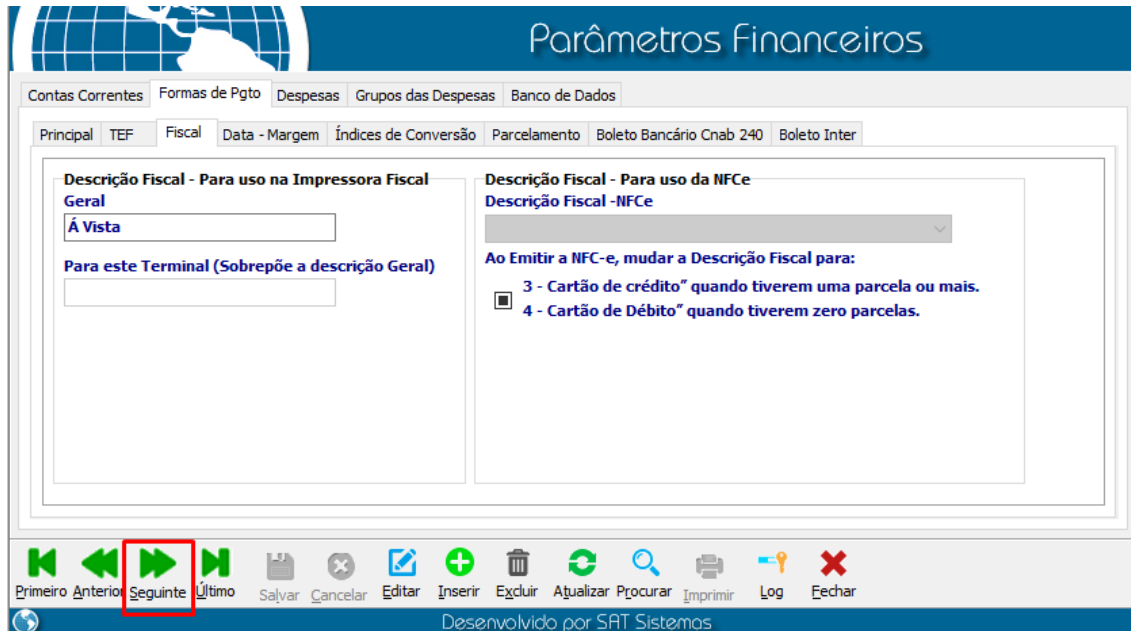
Parâmetros Financeiros

Contas Correntes | Formas de Pgto | Despesas | Grupos das Despesas | Banco de Dados

Principal | TEF | Fiscal | Data - Margem | Índices de Conversão | Parcelamento | Boleto Bancário Cnab 240 | Boleto Inter

Descrição Fiscal - Para uso na Impressora Fiscal
Geral
Á Vista
Para este Terminal (Sobrepõe a descrição Geral)

Descrição Fiscal - Para uso da NFCe
Descrição Fiscal -NFCe
Ao Emitir a NFC-e, mudar a Descrição Fiscal para:
3 - Cartão de crédito" quando tiverem uma parcela ou mais.
4 - Cartão de Débito" quando tiverem zero parcelas.

Primeiro Anterior Seguinte Último Salvar Cancelar Editar Inserir Excluir Atualizar Procurar Imprimir Log Fechar

Desenvolvido por SAT Sistemas